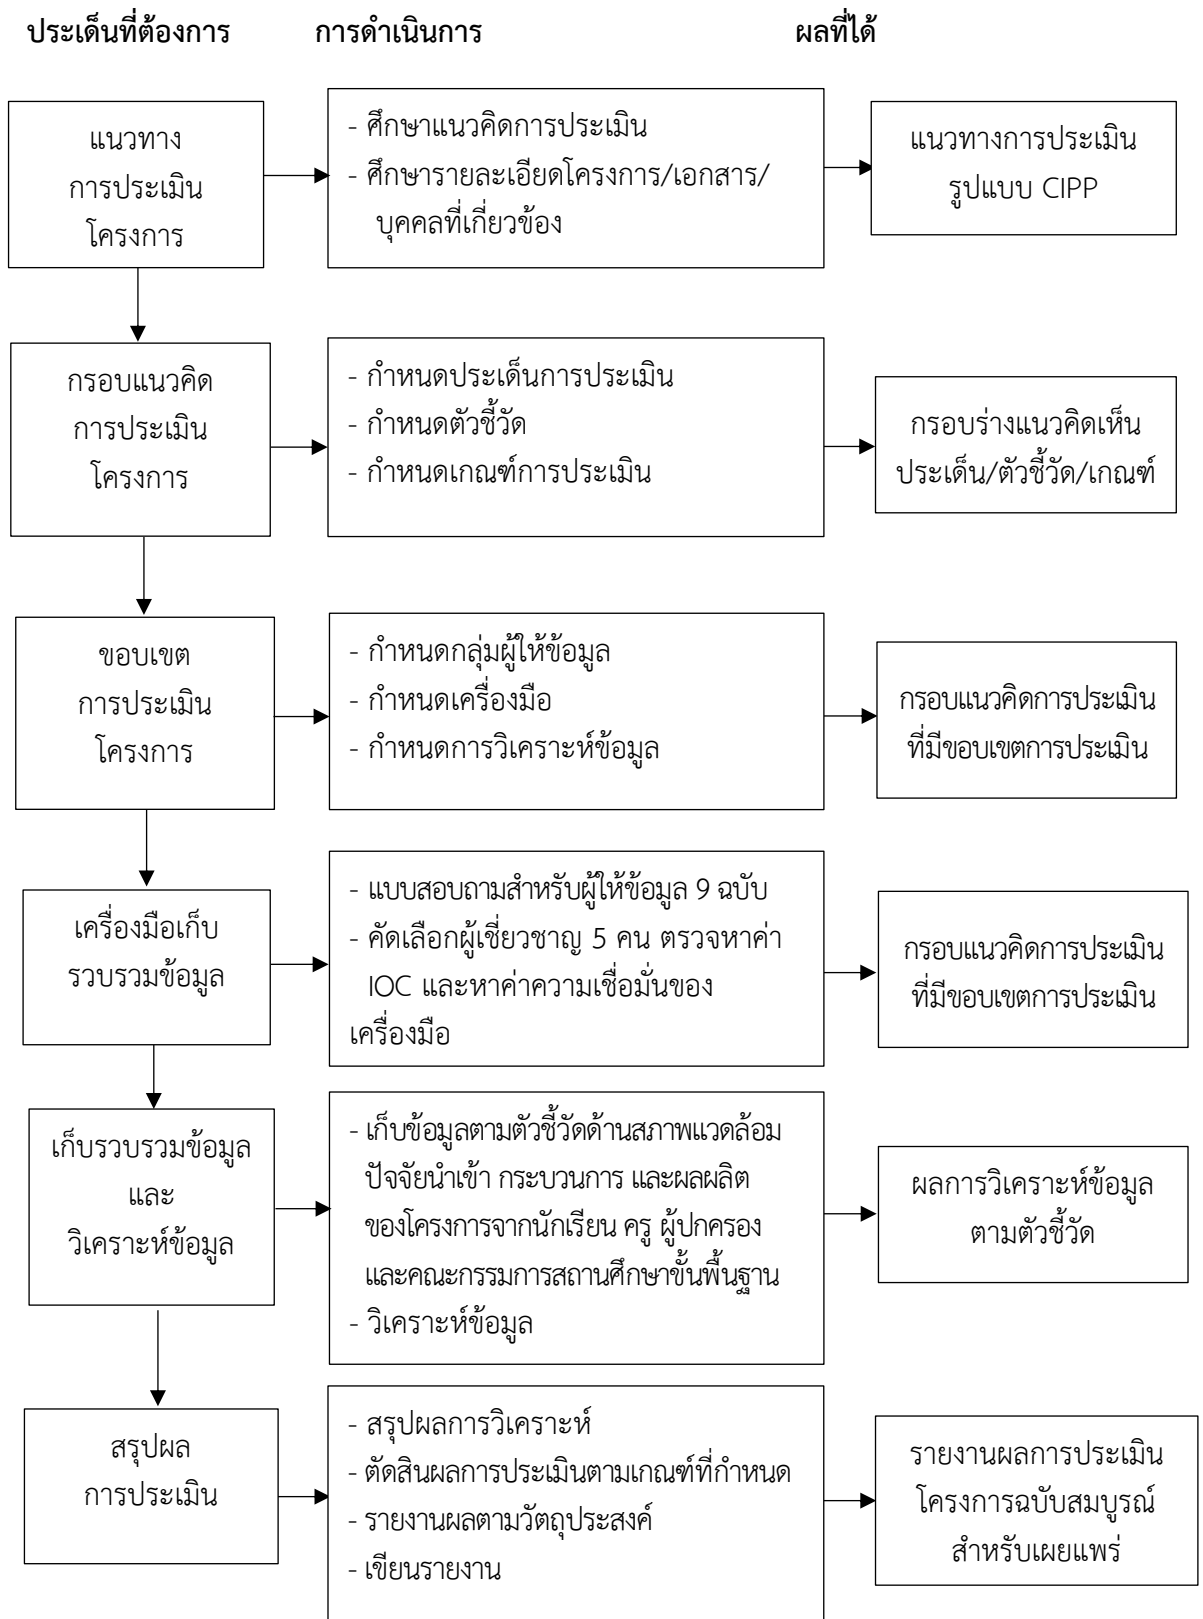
ประเด็นที่ต้องการ

การดำเนินการ

ผลที่ได้

แนวทาง การประเมิน โครงการ

- ศึกษาแนวคิดการประเมิน
- ศึกษารายละเอียดโครงการ/เอกสาร/บุคคลที่เกี่ยวข้อง

แนวทางการประเมิน รูปแบบ CIPP

กรอบแนวคิด การประเมิน โครงการ

- กำหนดประเด็นการประเมิน
- กำหนดตัวชี้วัด
- กำหนดเกณฑ์การประเมิน

กรอบร่างแนวคิดเห็น ประเด็น/ตัวชี้วัด/เกณฑ์

ขอบเขต การประเมิน โครงการ

- กำหนดกลุ่มผู้ให้ข้อมูล
- กำหนดเครื่องมือ
- กำหนดการวิเคราะห์ข้อมูล

กรอบแนวคิดการประเมิน ที่มีขอบเขตการประเมิน

เครื่องมือเก็บ รวบรวมข้อมูล

- แบบสอบถามสำหรับผู้ให้ข้อมูล 9 ฉบับ
- คัดเลือกผู้เชี่ยวชาญ 5 คน ตรวจหาค่า IOC และหาค่าความเชื่อมั่นของเครื่องมือ

กรอบแนวคิดการประเมิน ที่มีขอบเขตการประเมิน

เก็บรวบรวมข้อมูล และ วิเคราะห์ข้อมูล

- เก็บข้อมูลตามตัวชี้วัดด้านสภาพแวดล้อม ปัจจัยนำเข้า กระบวนการ และผลผลิต ของโครงการจากนักเรียน ครู ผู้ปกครอง และคณะกรรมการสถานศึกษาขั้นพื้นฐาน
- วิเคราะห์ข้อมูล

ผลการวิเคราะห์ข้อมูล ตามตัวชี้วัด

สรุปผล การประเมิน

- สรุปผลการวิเคราะห์
- ตัดสินผลการประเมินตามเกณฑ์ที่กำหนด
- รายงานผลตามวัตถุประสงค์
- เขียนรายงาน

รายงานผลการประเมิน โครงการฉบับสมบูรณ์ สำหรับเผยแพร่